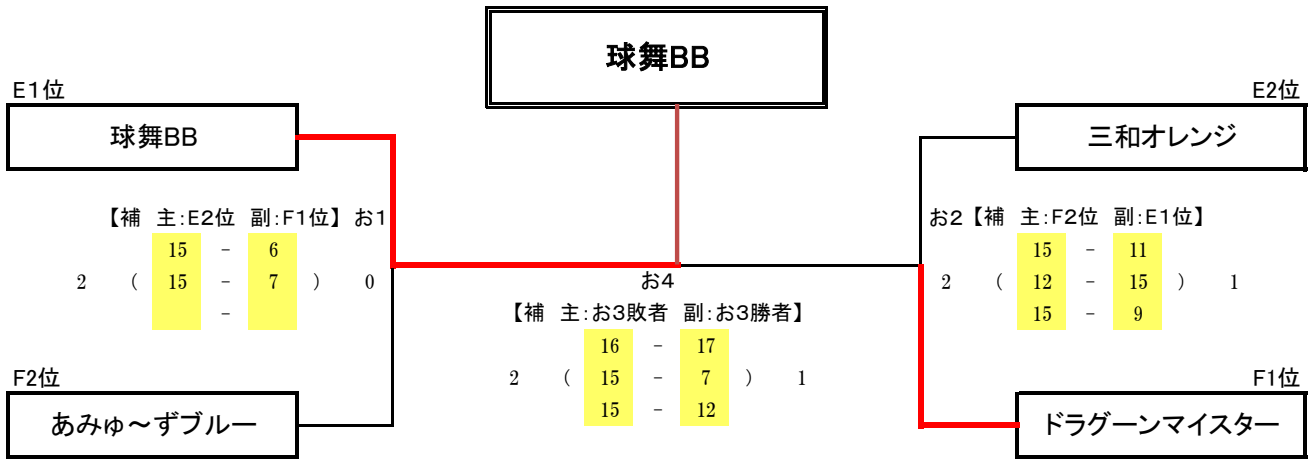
球舞BB

E1位
球舞BB

【補 主:E2位 副:F1位】お1

| | | 15 | - | 6 | | |
|---|---|---|---|---|---|---|
| 2 | ( | 15 | - | 7 | ) | 0 |
| | | | - | | | |

F2位
あみゅ～ずブルー

お4
【補 主:お3敗者 副:お3勝者】

| | | 16 | - | 17 | | |
|---|---|---|---|---|---|---|
| 2 | ( | 15 | - | 7 | ) | 1 |
| | | 15 | - | 12 | | |

E2位
三和オレンジ

お2【補 主:F2位 副:E1位】

| | | 15 | - | 11 | | |
|---|---|---|---|---|---|---|
| 2 | ( | 12 | - | 15 | ) | 1 |
| | | 15 | - | 9 | | |

F1位
ドラグーンマイスター